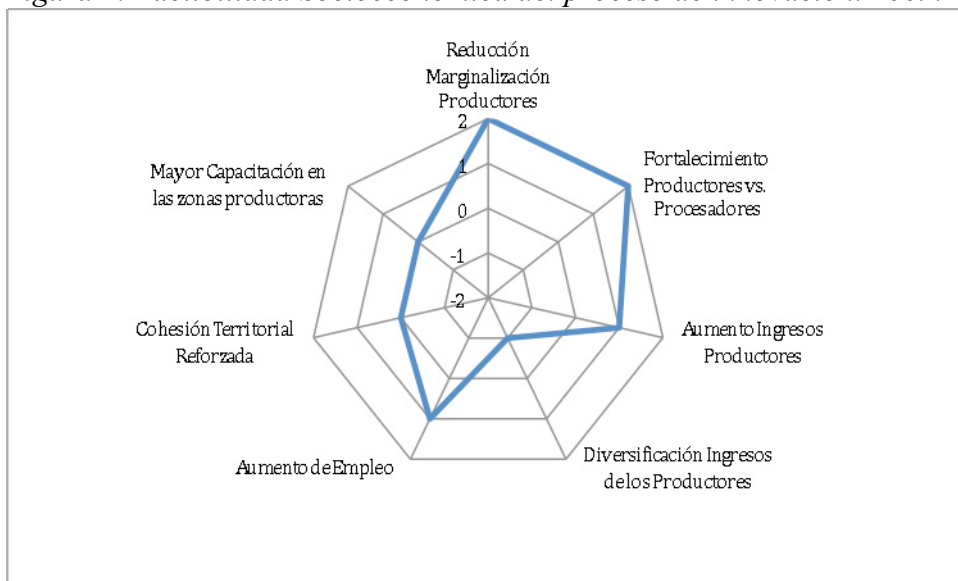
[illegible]

Reducción Marginalización Productores

2

1

0

-1

-2

Fortalecimiento Productores vs. Procesadores

Aumento Ingresos Productores

Diversificación Ingresos de los Productores

Aumento de Empleo

Cohesión Territorial Reforzada

Mayor Capacitación en las zonas productoras